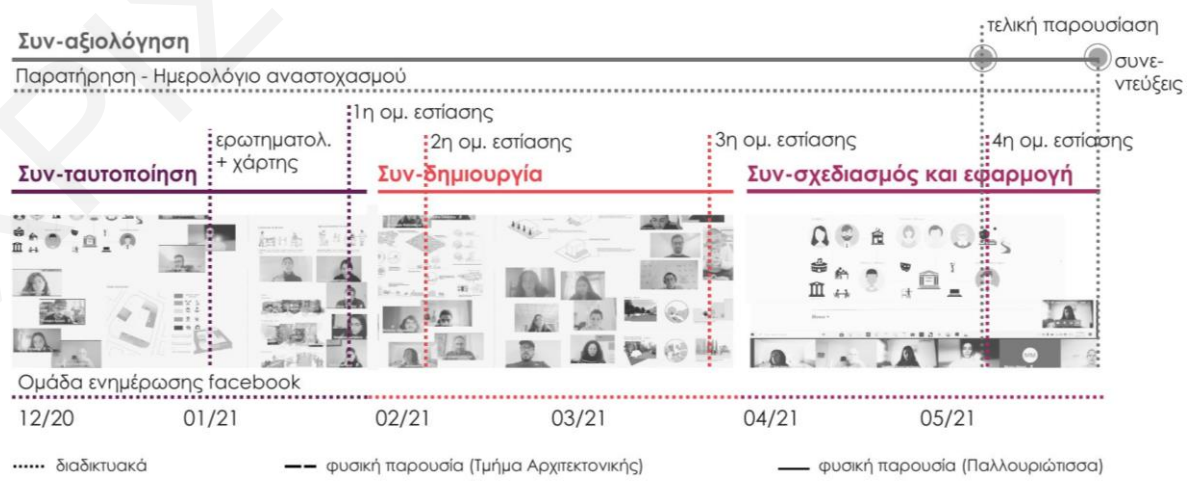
τελική παρουσίαση

Συν-αξιολόγηση

συνεντεύξεις

Παρατήρηση - Ημερολόγιο αναστοχασμού

1η ομ. εστίασης

ερωτηματολ. + χάρτης

2η ομ. εστίασης

3η ομ. εστίασης

4η ομ. εστίασης

Συν-ταυτοποίηση

Συν-δημιουργία

Συν-σχεδιασμός και εφαρμογή

Ομάδα ενημέρωσης facebook

12/20 01/21 02/21 03/21 04/21 05/21

διαδικτυακά

φυσική παρουσία (Τμήμα Αρχιτεκτονικής)

φυσική παρουσία (Παλλουριώτισσα)